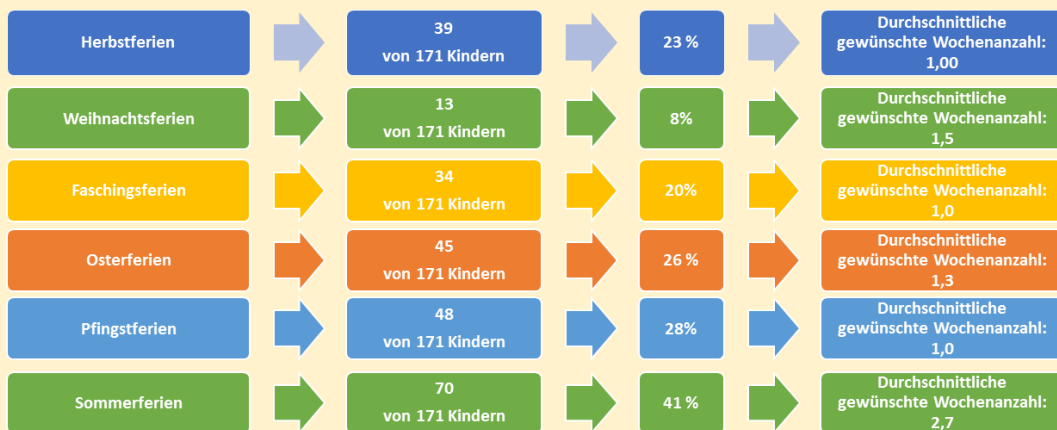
Herbstferien

39
von 171 Kindern

23 %

Durchschnittliche gewünschte Wochenanzahl: 1,00

Weihnachtsferien

13
von 171 Kindern

8%

Durchschnittliche gewünschte Wochenanzahl: 1,5

Faschingsferien

34
von 171 Kindern

20%

Durchschnittliche gewünschte Wochenanzahl: 1,0

Osterferien

45
von 171 Kindern

26 %

Durchschnittliche gewünschte Wochenanzahl: 1,3

Pfingstferien

48
von 171 Kindern

28%

Durchschnittliche gewünschte Wochenanzahl: 1,0

Sommerferien

70
von 171 Kindern

41 %

Durchschnittliche gewünschte Wochenanzahl: 2,7